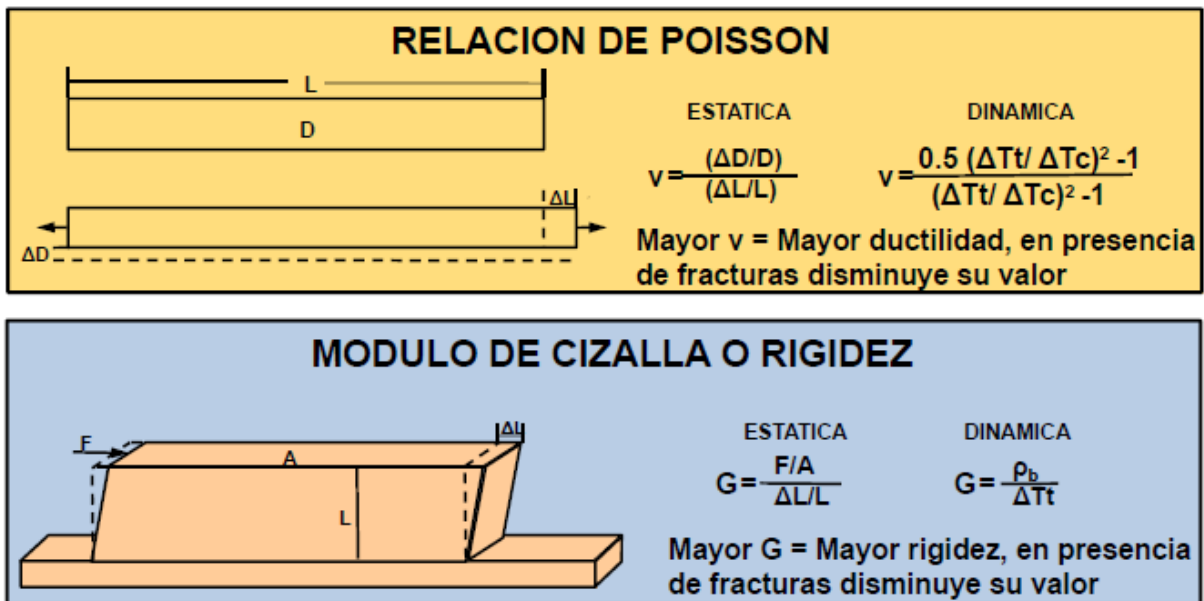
RELACION DE POISSON

L

D

ΔL

ΔD

ESTATICA

$v = \frac{(\Delta D/D)}{(\Delta L/L)}$

DINAMICA

$v = \frac{0.5\ (\Delta Tt/\ \Delta Tc)^2 - 1}{(\Delta Tt/\ \Delta Tc)^2 - 1}$

Mayor v = Mayor ductilidad, en presencia de fracturas disminuye su valor

MODULO DE CIZALLA O RIGIDEZ

F

A

ΔL

L

ESTATICA

$G = \frac{F/A}{\Delta L/L}$

DINAMICA

$G = \frac{\rho_b}{\Delta Tt}$

Mayor G = Mayor rigidez, en presencia de fracturas disminuye su valor